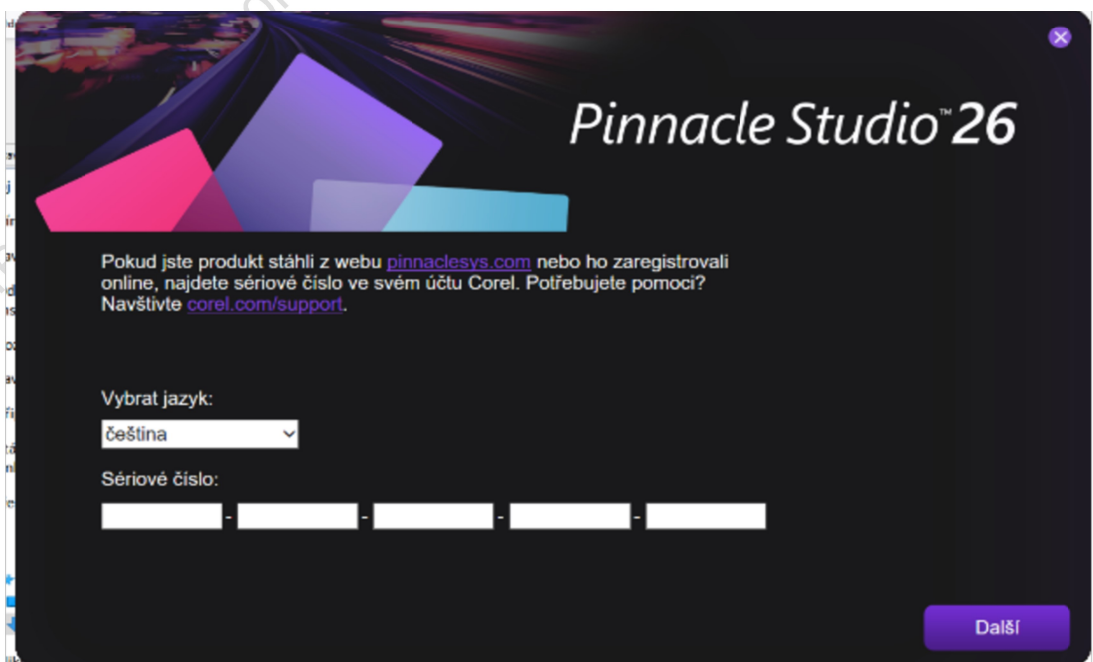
Pinnacle Studio™ 26

Pokud jste produkt stáhli z webu pinnaclesys.com nebo ho zaregistrovali online, najdete sériové číslo ve svém účtu Corel. Potřebujete pomoci? Navštivte corel.com/support.

Vybrat jazyk:

čeština

Sériové číslo:

- - - -

Další